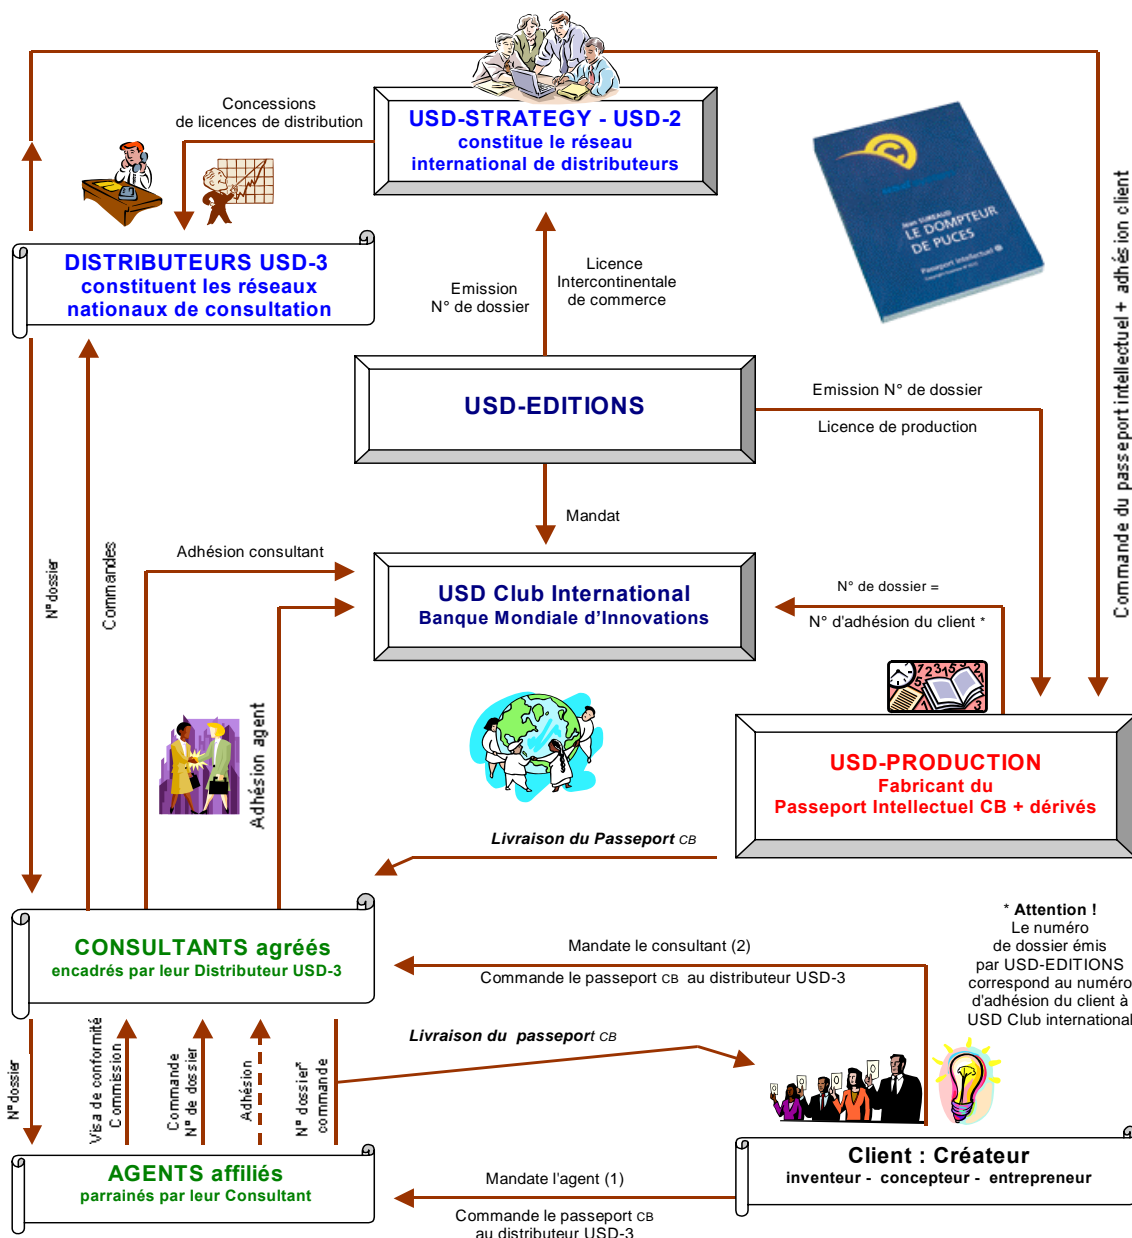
USD-STRATEGY - USD-2
constitue le réseau
international de distributeurs

Concessions
de licences de distribution

DISTRIBUTEURS USD-3
constituent les réseaux
nationaux de consultation

Jean SUREAUD
LE DOMPTEUR
DE PUCES
Passeport intellectuel

Commande du passeport intellectuel + adhésion client

Emission
N° de dossier

Licence
Intercontinentale
de commerce

USD-EDITIONS

Emission N° de dossier

Licence de production

Mandat

N°dossier

Commandes

Adhésion consultant

USD Club International
Banque Mondiale d'Innovations

N° de dossier =
N° d'adhésion du client *

Adhésion agent

USD-PRODUCTION
Fabricant du
Passeport Intellectuel CB + dérivés

Livraison du Passeport CB

CONSULTANTS agréés
encadrés par leur Distributeur USD-3

Mandate le consultant (2)

Commande le passeport CB au distributeur USD-3

* Attention !
Le numéro
de dossier émis
par USD-EDITIONS
correspond au numéro
d'adhésion du client à
USD Club international

Livraison du passeport CB

N°dossier

Visa de conformité
Commission

Commande
N° de dossier

Adhésion

N° dossier
commande

AGENTS affiliés
parrainés par leur Consultant

Mandate l'agent (1)

Commande le passeport CB
au distributeur USD-3

Client : Créateur
inventeur - concepteur - entrepreneur